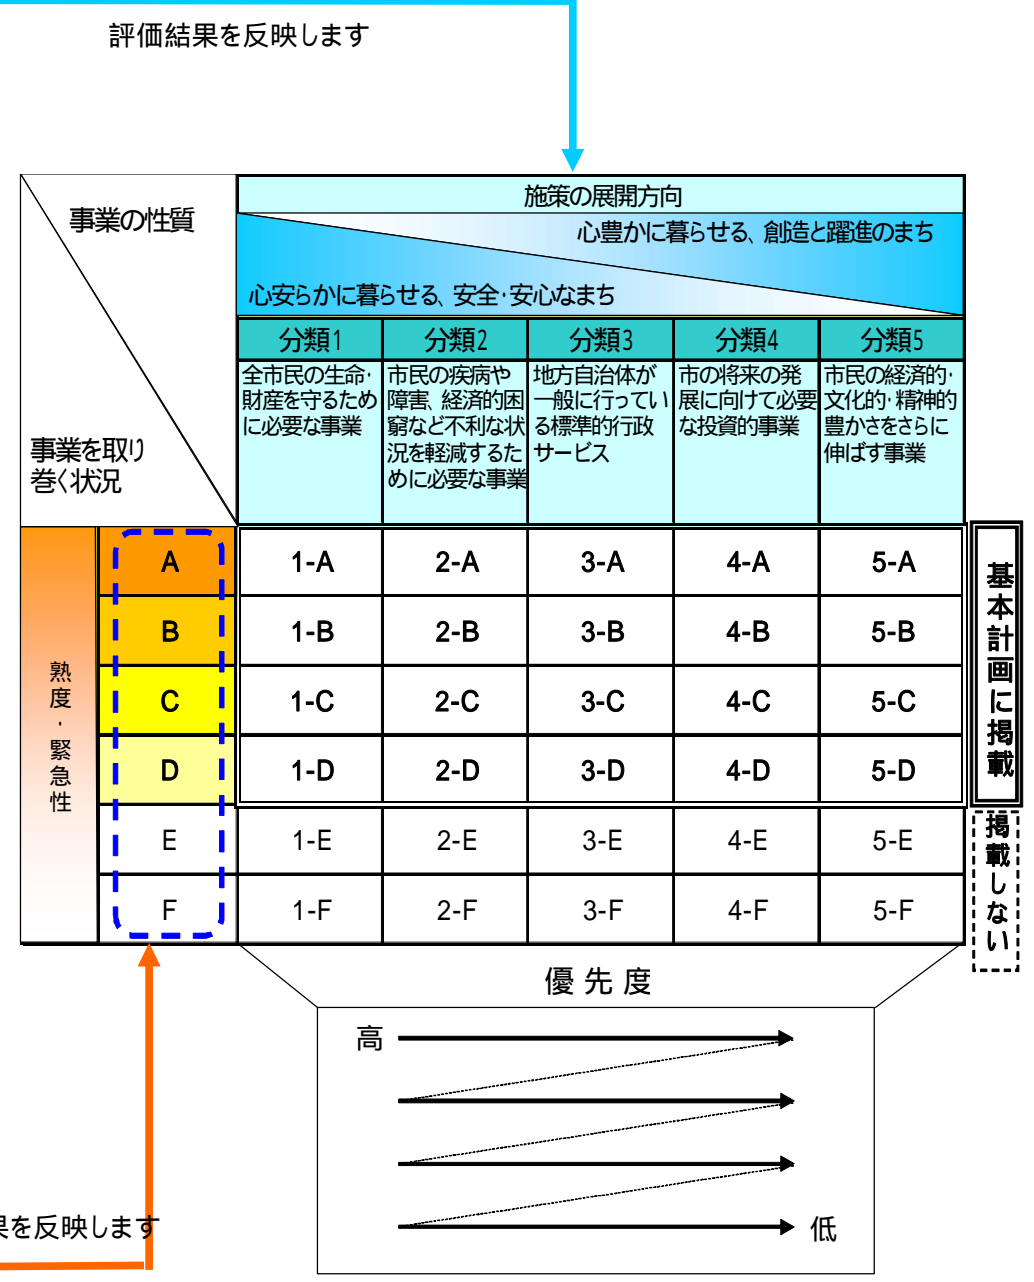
評価結果を反映します

事業の性質

事業を取り巻く状況

施策の展開方向

心豊かに暮らせる、創造と躍進のまち

心安らかに暮らせる、安全・安心なまち

| | | 分類1 | 分類2 | 分類3 | 分類4 | 分類5 |
|---|---|---|---|---|---|---|
| | | 全市民の生命・財産を守るために必要な事業 | 市民の疾病や障害、経済的困窮など不利な状況を軽減するために必要な事業 | 地方自治体が一般に行っている標準的行政サービス | 市の将来の発展に向けて必要な投資的事業 | 市民の経済的・文化的・精神的豊かさをさらに伸ばす事業 |
| 熟度・緊急性 | A | 1-A | 2-A | 3-A | 4-A | 5-A |
| | B | 1-B | 2-B | 3-B | 4-B | 5-B |
| | C | 1-C | 2-C | 3-C | 4-C | 5-C |
| | D | 1-D | 2-D | 3-D | 4-D | 5-D |
| | E | 1-E | 2-E | 3-E | 4-E | 5-E |
| | F | 1-F | 2-F | 3-F | 4-F | 5-F |

基本計画に掲載

掲載しない

優 先 度

高

低

果を反映します